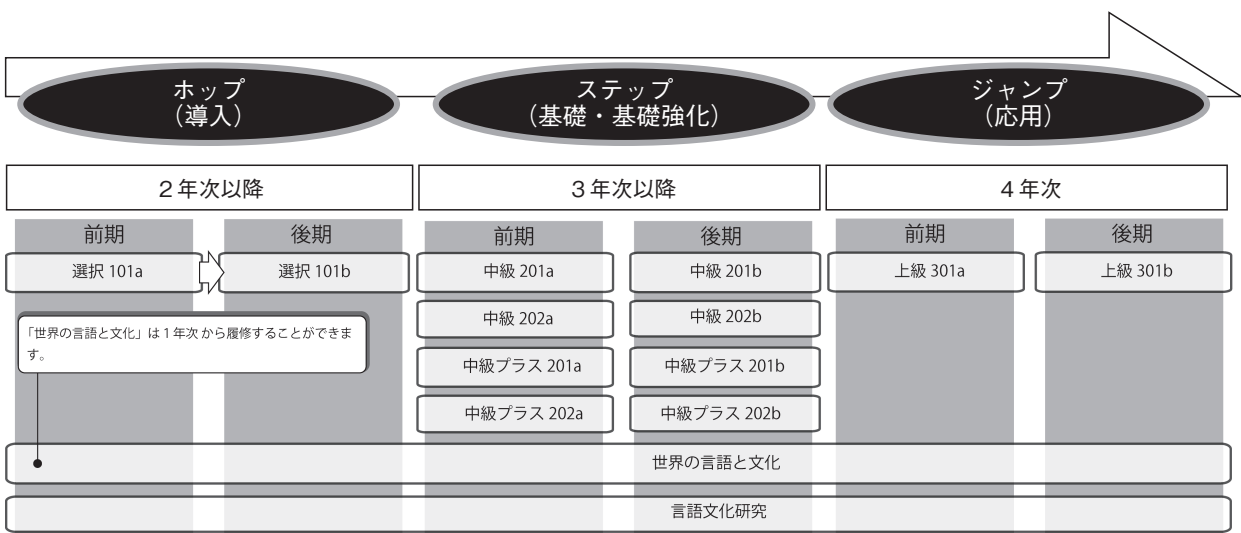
ホップ
（導入）

ステップ
（基礎・基礎強化）

ジャンプ
（応用）

2年次以降

3年次以降

4年次

前期

後期

前期

後期

前期

後期

選択 101a

選択 101b

中級 201a

中級 201b

上級 301a

上級 301b

中級 202a

中級 202b

中級プラス 201a

中級プラス 201b

中級プラス 202a

中級プラス 202b

「世界の言語と文化」は1年次から履修することができます。

世界の言語と文化

言語文化研究